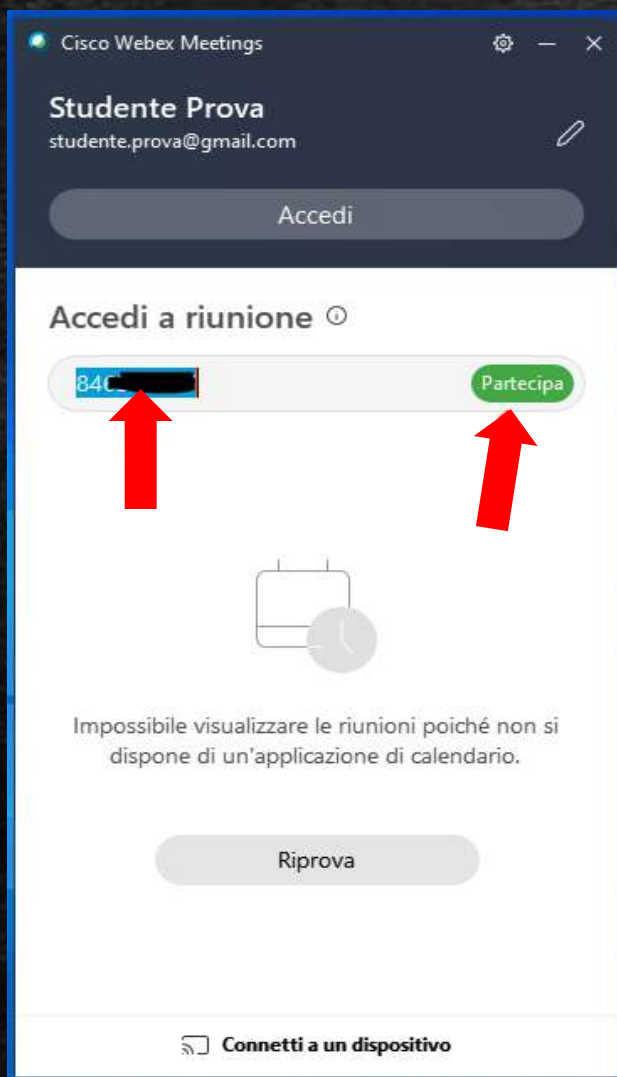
Cisco Webex Meetings

Studente Prova
studente.prova@gmail.com

Accedi

Accedi a riunione

84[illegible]

Partecipa

Impossibile visualizzare le riunioni poiché non si dispone di un'applicazione di calendario.

Riprova

Connetti a un dispositivo